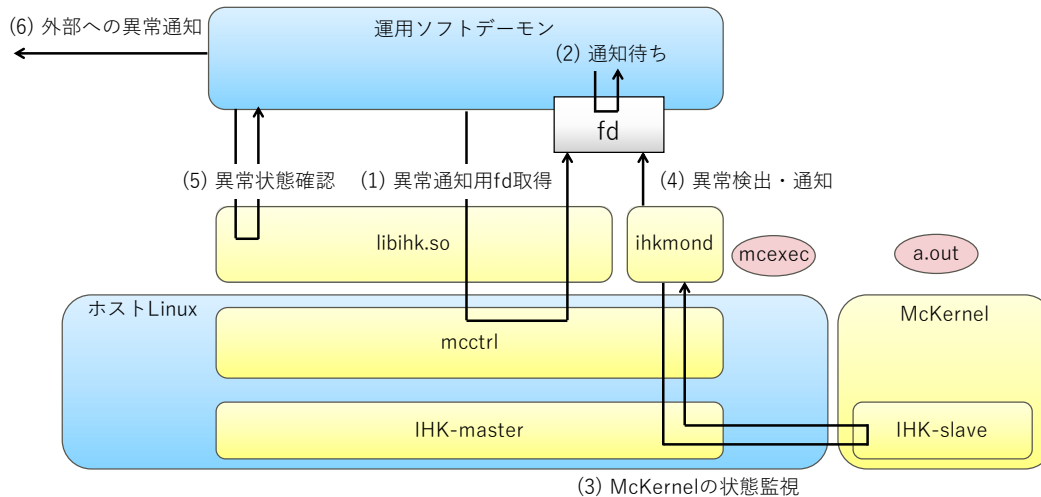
(6) 外部への異常通知

運用ソフトデーモン

(2) 通知待ち

fd

(5) 異常状態確認

(1) 異常通知用fd取得

(4) 異常検出・通知

libihk.so

ihkmond

mcexec

a.out

ホストLinux

McKernel

mcctrl

IHK-master

IHK-slave

(3) McKernelの状態監視